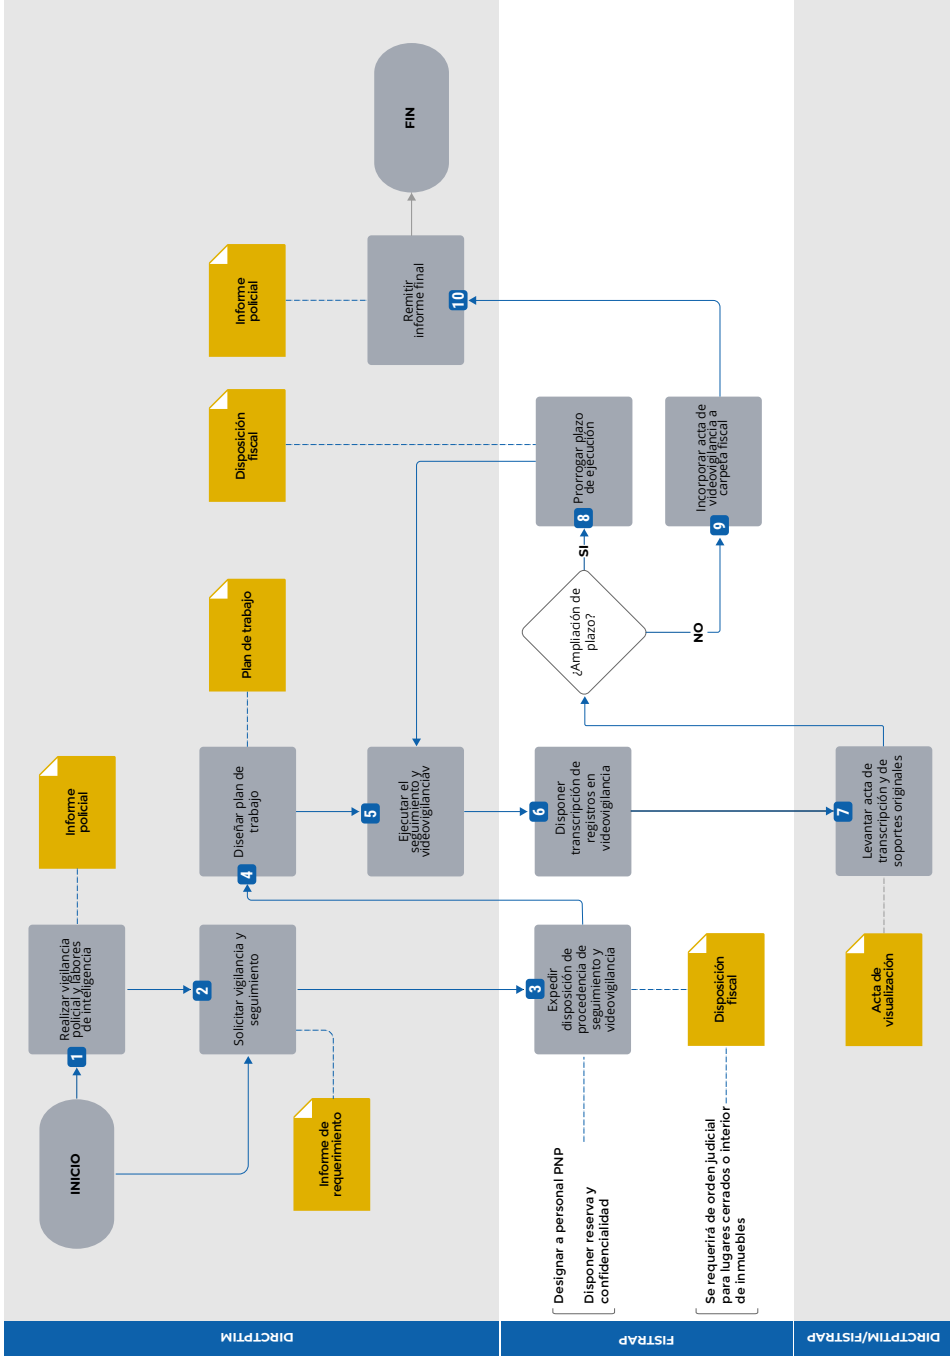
DIRCTPTIM

FISTRAP

DIRCTPTIM/FISTRAP

INICIO

1 Realizar vigilancia policial y labores de inteligencia

Informe policial

2 Solicitar vigilancia y seguimiento

Informe de requerimiento

3 Expedir disposición de procedencia de seguimiento y videovigilancia

Disposición fiscal

Designar a personal PNP

Disponer reserva y confidencialidad

Se requerirá de orden judicial para lugares cerrados o interior de inmuebles

4 Diseñar plan de trabajo

Plan de trabajo

5 Ejecutar el seguimiento y videovigilanciav

6 Disponer transcripción de registros en videovigilancia

7 Levantar acta de transcripción y de soportes originales

Acta de visualización

¿Ampliación de plazo?

SI

NO

8 Prorrogar plazo de ejecución

Disposición fiscal

9 Incorporar acta de videovigilancia a carpeta fiscal

10 Remitir informe final

Informe policial

FIN